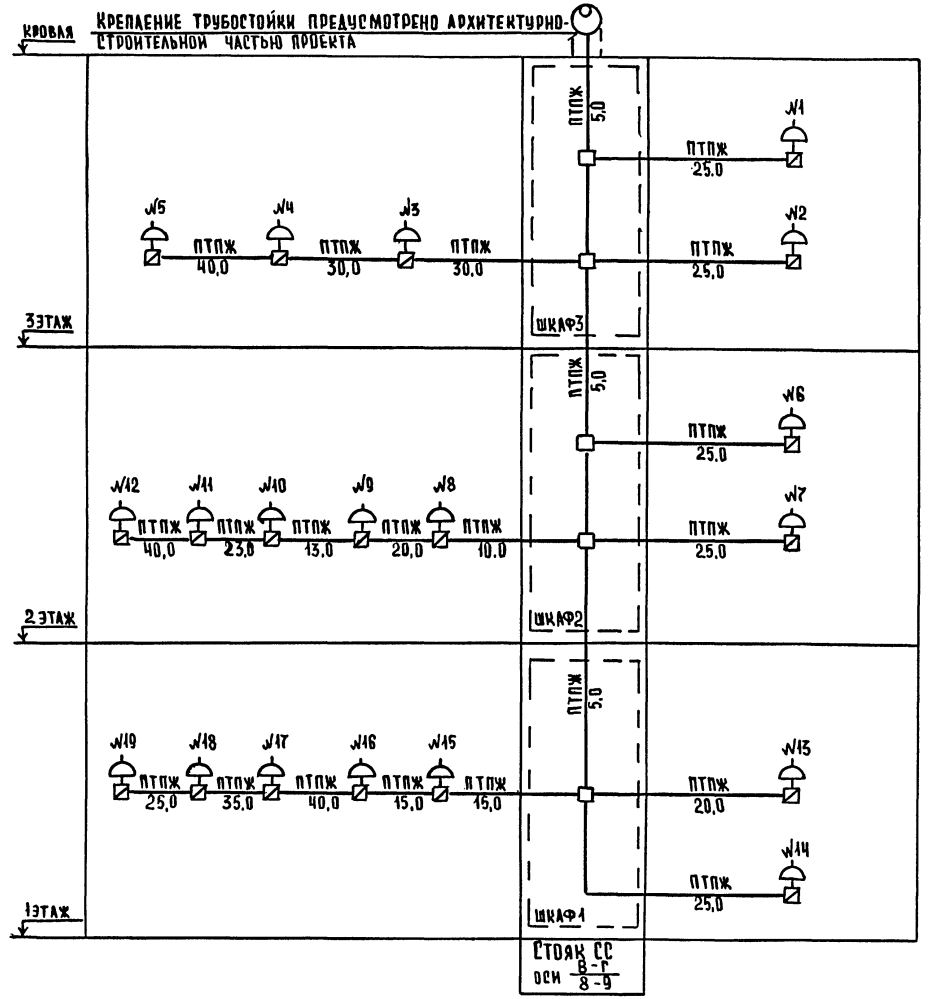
КРОВЛЯ

КРЕПЛЕНИЕ ТРУБОСТОЙКИ ПРЕДУСМОТРЕНО АРХИТЕКТУРНО-СТРОИТЕЛЬНОЙ ЧАСТЬЮ ПРОЕКТА

ПТПЖ 5,0

№1
ПТПЖ 25,0

№5 №4 №3 №2
ПТПЖ 40,0 ПТПЖ 30,0 ПТПЖ 30,0 ПТПЖ 25,0

3ЭТАЖ
ШКАФ3

ПТПЖ 5,0

№6
ПТПЖ 25,0

№12 №11 №10 №9 №8 №7
ПТПЖ 40,0 ПТПЖ 23,0 ПТПЖ 13,0 ПТПЖ 20,0 ПТПЖ 10,0 ПТПЖ 25,0

2ЭТАЖ
ШКАФ2

ПТПЖ 5,0

№19 №18 №17 №16 №15 №13
ПТПЖ 25,0 ПТПЖ 35,0 ПТПЖ 40,0 ПТПЖ 15,0 ПТПЖ 15,0 ПТПЖ 20,0

№14
ПТПЖ 25,0

1ЭТАЖ
ШКАФ1

СТОЯК СС
оси $\frac{В-Г}{8-9}$